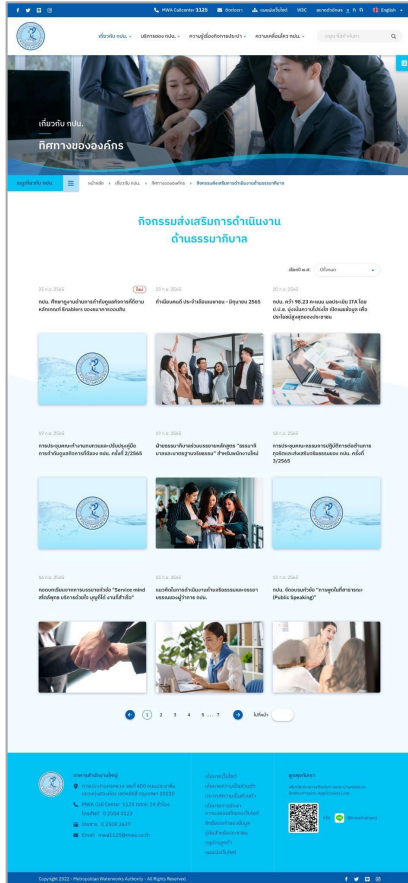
MWA Callcenter 1125 | ติดต่อเรา | แผนผังเว็บไซต์ | WCAG | ขนาดตัวอักษร ก ก ก | English

เกี่ยวกับ กปน. | บริการของ กปน. | ความรู้เรื่องการประปา | ความเคลื่อนไหว กปน. | กรุณาระบุคำค้นหา

เกี่ยวกับ กปน.

ทิศทางขององค์กร

เมนูเกี่ยวกับ กปน. | หน้าแรก > เกี่ยวกับ กปน. > ทิศทางขององค์กร > กิจกรรมส่งเสริมการดำเนินงานด้านธรรมาภิบาล

กิจกรรมส่งเสริมการดำเนินงานด้านธรรมาภิบาล

เลือกปี พ.ศ. | ทั้งหมด

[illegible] ใหม่
กปน. ศึกษาดูงานด้านการกำกับดูแลกิจการที่ดีตามหลักเกณฑ์ Enablers ของธนาคารออมสิน

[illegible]
ดำเนินงานตามแผนประจำปีงบประมาณ - มิถุนายน 2565

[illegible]
กปน. คว้า 98.23 คะแนน ผลประเมิน ITA โดย ป.ป.ช. มุ่งมั่นความโปร่งใส เปิดเผยข้อมูล เพื่อประโยชน์สูงสุดของประชาชน

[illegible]
การประชุมคณะทำงานทบทวนและปรับปรุงคู่มือการกำกับดูแลกิจการที่ดีของ กปน. ครั้งที่ 2/2565

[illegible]
ฝ่ายธรรมาภิบาลร่วมบรรยายหลักสูตร "ธรรมาภิบาลและมาตรฐานจริยธรรม" สำหรับพนักงานใหม่

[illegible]
การประชุมคณะกรรมการปฏิบัติการต่อต้านการทุจริตและส่งเสริมจริยธรรมของ กปน. ครั้งที่ 3/2565

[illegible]
กองบทเรียนการบรรยายหัวข้อ "Service mind สร้างสุขบริการด้วยใจ บุคลิกดี งานก็สำเร็จ"

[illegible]
แนวคิดในการดำเนินงานด้านธรรมาภิบาลและจรรยาบรรณของผู้ว่าการ กปน.

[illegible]
กปน. จัดอบรมหัวข้อ "การพูดในที่สาธารณะ (Public Speaking)"

1 2 3 4 5 ... 7 | ไปที่หน้า

สำนักงานใหญ่
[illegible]
MWA Call Center 1125 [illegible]
โทรสาร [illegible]
Email: mwa1125@mwa.co.th

ผู้ชมเว็บไซต์

Copyright 2022 - Metropolitan Waterworks Authority - All Rights Reserved.